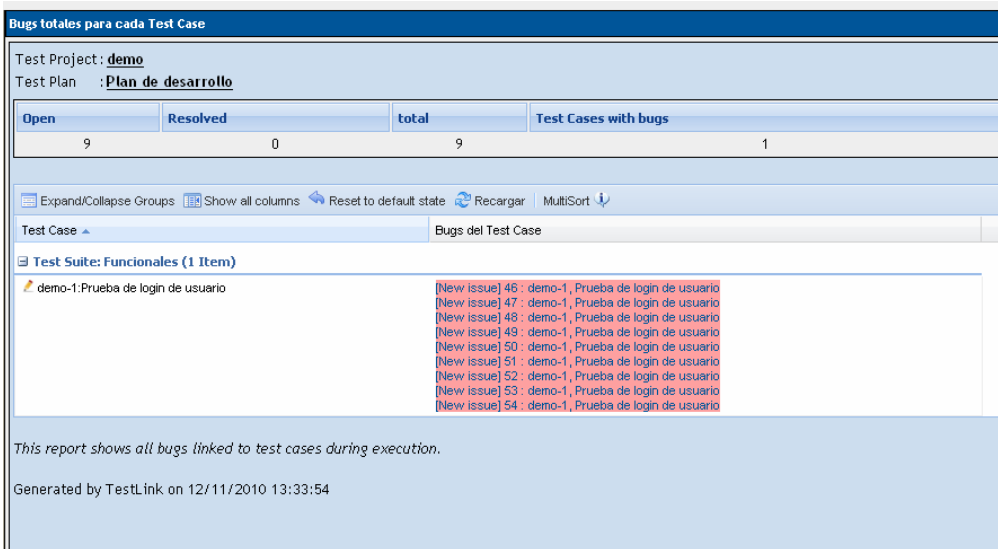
Bugs totales para cada Test Case

Test Project : demo
Test Plan : Plan de desarrollo

| Open | Resolved | total | Test Cases with bugs |
|---|---|---|---|
| 9 | 0 | 9 | 1 |

Expand/Collapse Groups Show all columns Reset to default state Recargar MultiSort

| Test Case | Bugs del Test Case |
|---|---|
| Test Suite: Funcionales (1 Item) | |
| demo-1:Prueba de login de usuario | [New issue] 46 : demo-1 , Prueba de login de usuario [New issue] 47 : demo-1 , Prueba de login de usuario [New issue] 48 : demo-1 , Prueba de login de usuario [New issue] 49 : demo-1 , Prueba de login de usuario [New issue] 50 : demo-1 , Prueba de login de usuario [New issue] 51 : demo-1 , Prueba de login de usuario [New issue] 52 : demo-1 , Prueba de login de usuario [New issue] 53 : demo-1 , Prueba de login de usuario [New issue] 54 : demo-1 , Prueba de login de usuario |

This report shows all bugs linked to test cases during execution.

Generated by TestLink on 12/11/2010 13:33:54